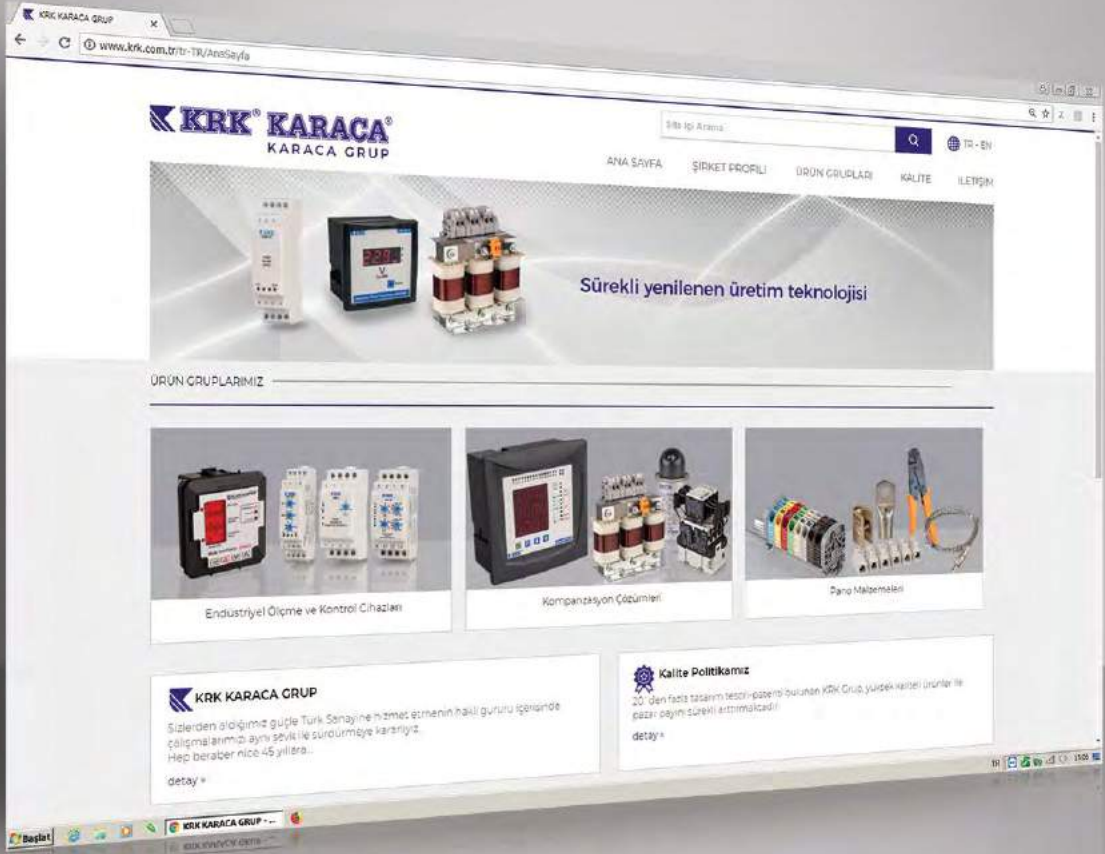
KRK KARACA GRUP

www.krk.com.tr/tr-TR/AnaSayfa

KRK® KARACA®
KARACA GRUP

Site İçi Arama

TR - EN

ANA SAYFA
ŞİRKET PROFİLİ
ÜRÜN GRUPLARI
KALİTE
İLETİŞİM

Sürekli yenilenen üretim teknolojisi

ÜRÜN GRUPLARIMIZ

Endüstriyel Ölçme ve Kontrol Cihazları

Kompanzasyon Çözümleri

Pano Malzemeleri

KRK KARACA GRUP

Sizlerden aldığımız güçle Türk Sanayine hizmet etmenin haklı gururu içerisinde çalışmalarımızı aynı şevk ile sürdürmeye kararlıyız. Hep beraber nice 45 yıllara...

detay »

Kalite Politikamız

20'den fazla tasarım tescil-patenti bulunan KRK Grup, yüksek kaliteli ürünler ile pazar payını sürekli arttırmaktadır.

detay »

Başlat

KRK KARACA GRUP - ...

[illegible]